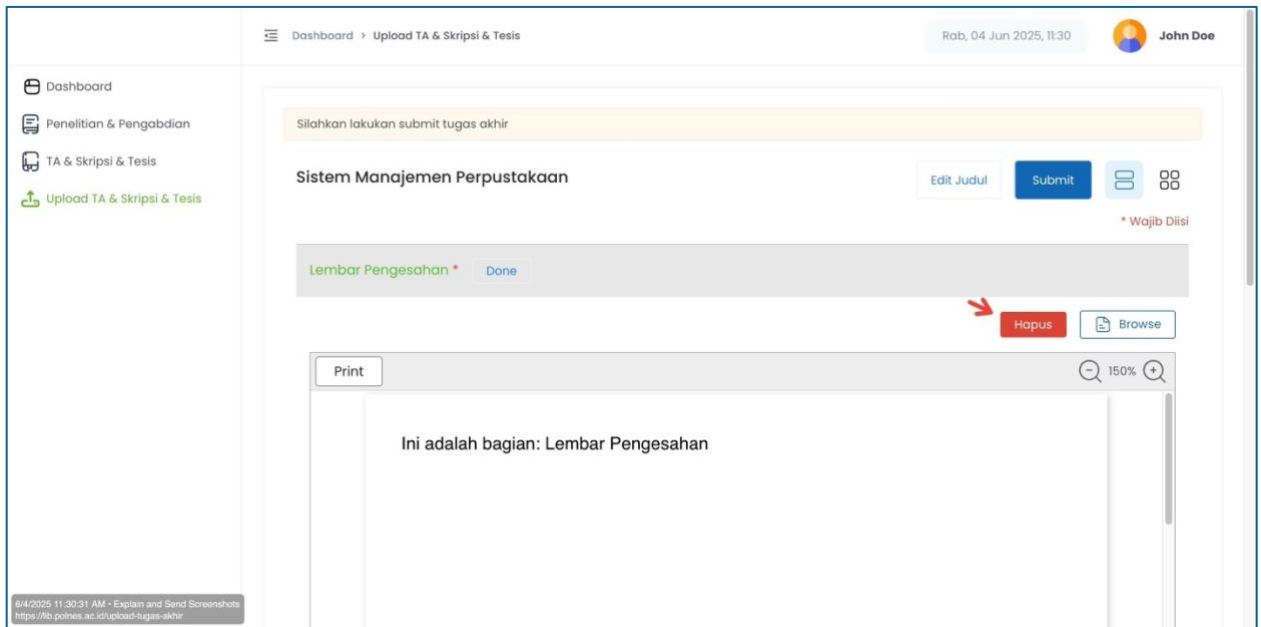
Dashboard > Upload TA & Skripsi & Tesis

Rab, 04 Jun 2025, 11:30

John Doe

Dashboard

Penelitian & Pengabdian

TA & Skripsi & Tesis

Upload TA & Skripsi & Tesis

Silahkan lakukan submit tugas akhir

Sistem Manajemen Perpustakaan

Edit Judul

Submit

* Wajib Diisi

Lembar Pengesahan *

Done

Hapus

Browse

Print

150%

Ini adalah bagian: Lembar Pengesahan

6/4/2025 11:30:31 AM • Explain and Send Screenshots
https://lib.polnes.ac.id/upload-tugas-akhir